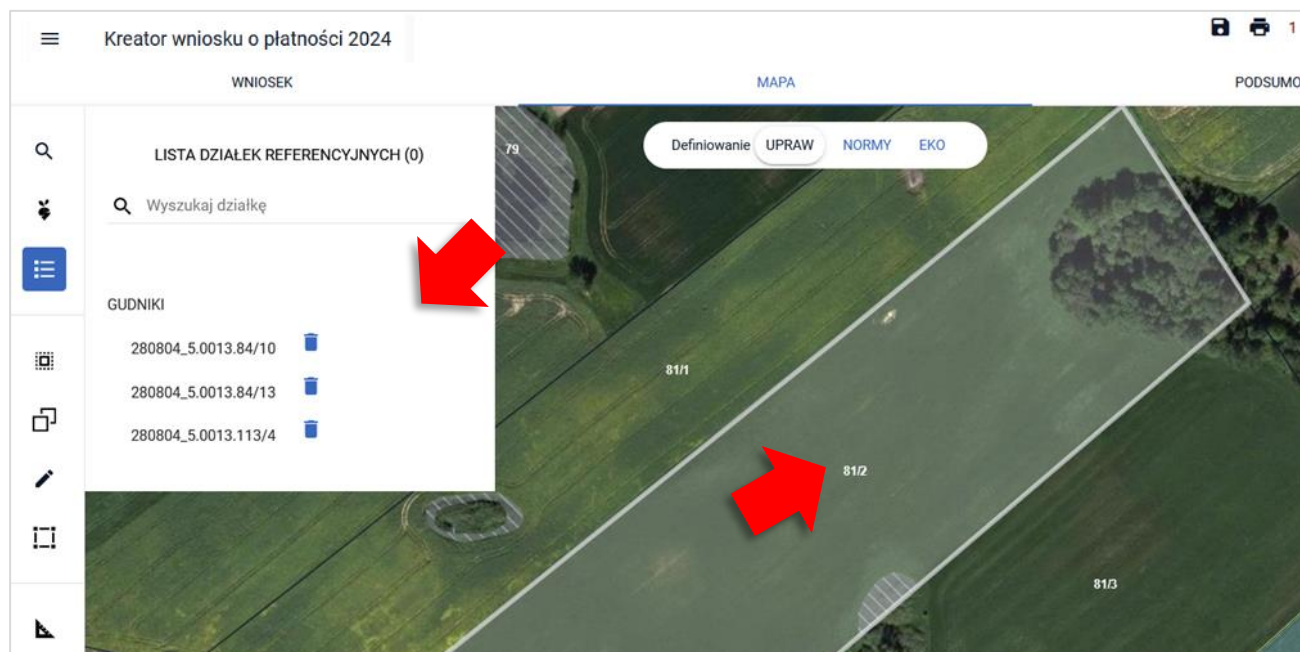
Kreator wniosku o płatności 2024

1

WNIOSEK

MAPA

PODSUMO

LISTA DZIAŁEK REFERENCYJNYCH (0)

Wyszukaj działkę

GUDNIKI

280804_5.0013.84/10

280804_5.0013.84/13

280804_5.0013.113/4

Definiowanie UPRAW NORMY EKO

79

81/1

81/2

81/3